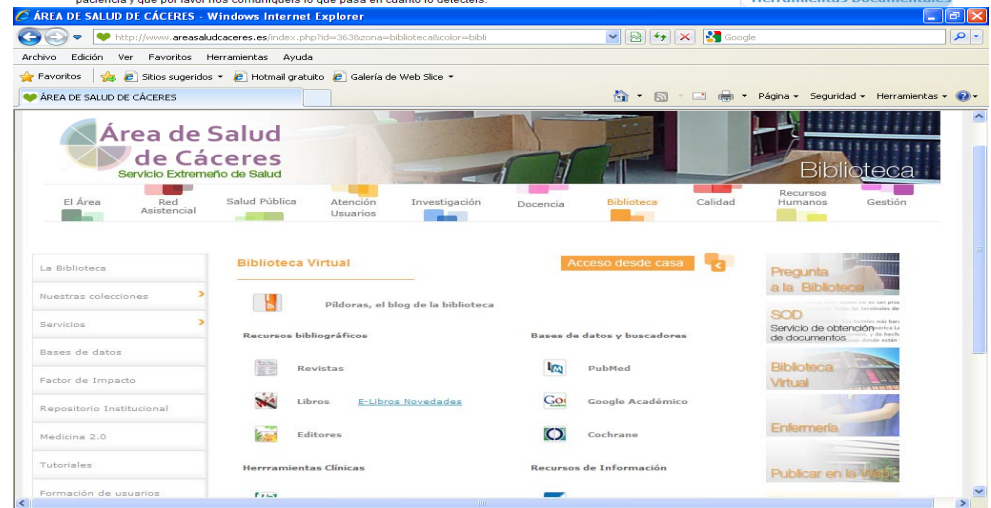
paciencia y que por favor nos comuniqueis lo que pasa en cuanto lo detecteis. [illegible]

ÁREA DE SALUD DE CÁCERES - Windows Internet Explorer

http://www.areasaludcaceres.es/index.php?id=363&zona=biblioteca&color=bibli

Google

Archivo Edición Ver Favoritos Herramientas Ayuda

Favoritos Sitios sugeridos Hotmail gratuito Galería de Web Slice

ÁREA DE SALUD DE CÁCERES

Página Seguridad Herramientas

Área de Salud de Cáceres
Servicio Extremeño de Salud

Biblioteca

El Área | Red Asistencial | Salud Pública | Atención Usuarios | Investigación | Docencia | Biblioteca | Calidad | Recursos Humanos | Gestión

La Biblioteca

Nuestras colecciones

Servicios

Bases de datos

Factor de Impacto

Repositorio Institucional

Medicina 2.0

Tutoriales

Formación de usuarios

Biblioteca Virtual

Acceso desde casa

Píldoras, el blog de la biblioteca

Recursos bibliográficos

Revistas

Libros E-Libros Novedades

Editores

Herrramientas Clínicas

Bases de datos y buscadores

PubMed

Google Académico

Cochrane

Recursos de Información

Pregunta a la Biblioteca

SOD
Servicio de obtención de documentos

Biblioteca Virtual

Enfermería

Publicar en la Web